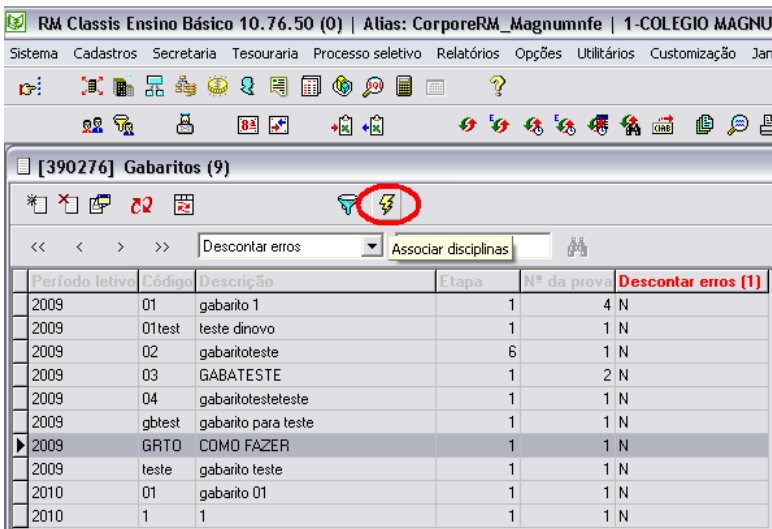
RM Classis Ensino Básico 10.76.50 (0) | Alias: CorporeRM_Magnumnfe | 1-COLEGIO MAGNU

Sistema Cadastros Secretaria Tesouraria Processo seletivo Relatórios Opções Utilitários Customização Jan

[390276] Gabaritos (9)

<< < > >> Descontar erros Associar disciplinas

| Período letivo | Código | Descrição | Etapa | Nº da prova | Descontar erros (1) |
|---|---|---|---|---|---|
| 2009 | 01 | gabarito 1 | 1 | 4 | N |
| 2009 | 01test | teste dinovo | 1 | 1 | N |
| 2009 | 02 | gabaritoteste | 6 | 1 | N |
| 2009 | 03 | GABATESTE | 1 | 2 | N |
| 2009 | 04 | gabaritotesteteste | 1 | 1 | N |
| 2009 | gbtest | gabarito para teste | 1 | 1 | N |
| 2009 | GRTO | COMO FAZER | 1 | 1 | N |
| 2009 | teste | gabarito teste | 1 | 1 | N |
| 2010 | 01 | gabarito 01 | 1 | 1 | N |
| 2010 | 1 | 1 | 1 | 1 | N |